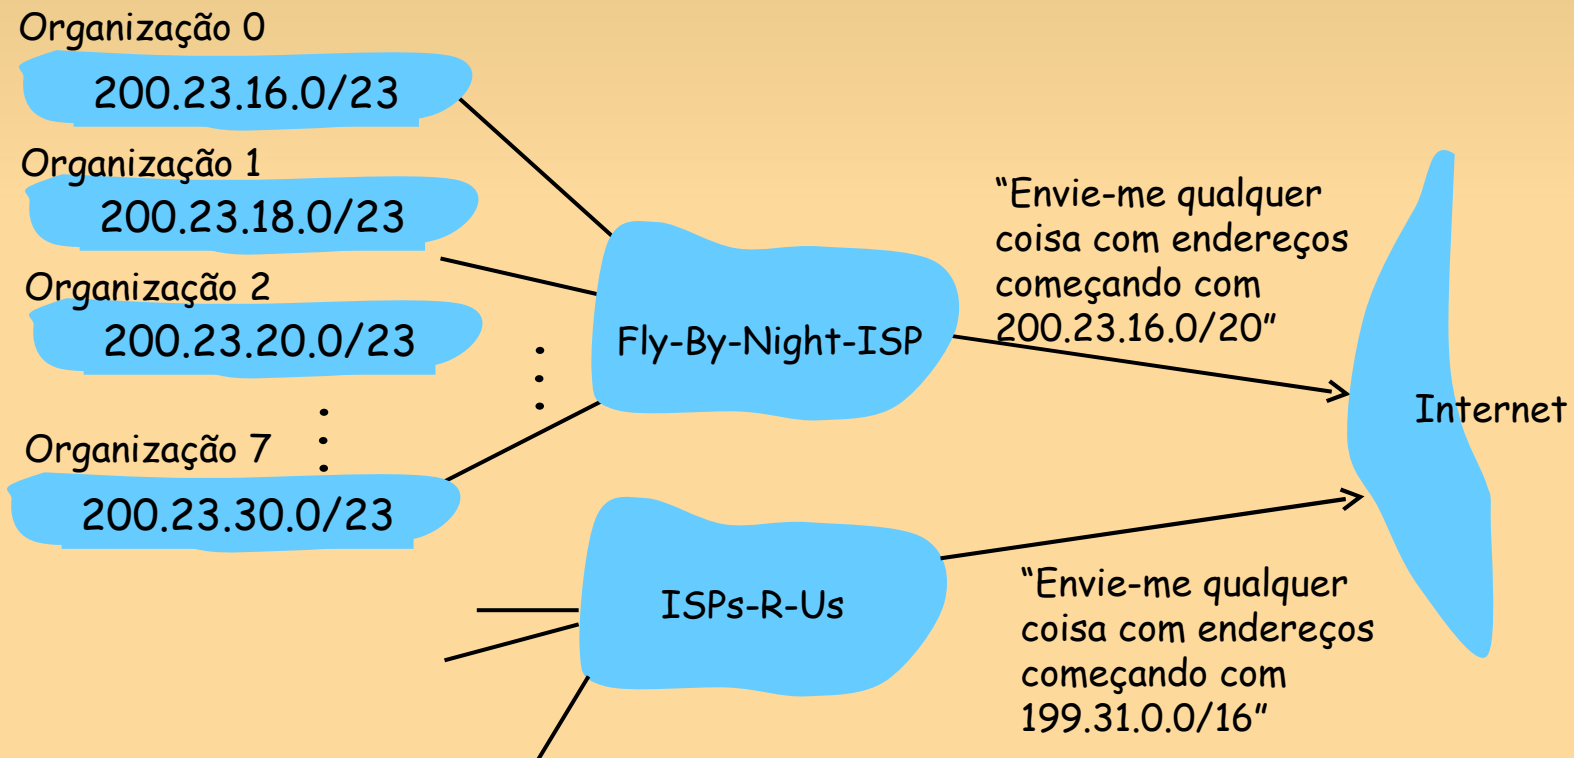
Organização 0
200.23.16.0/23
Organização 1
200.23.18.0/23
Organização 2
200.23.20.0/23
Organização 7
200.23.30.0/23

Fly-By-Night-ISP

"Envie-me qualquer coisa com endereços começando com 200.23.16.0/20"

Internet

ISPs-R-Us

"Envie-me qualquer coisa com endereços começando com 199.31.0.0/16"